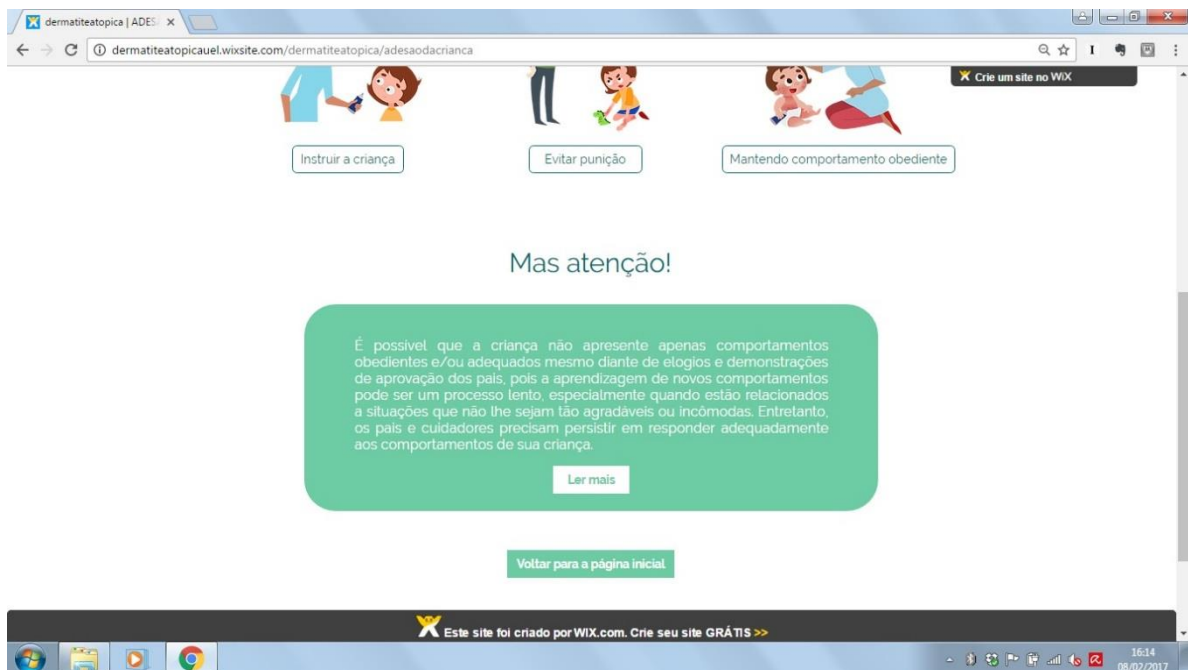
dermatiteatopica | ADES ×

dermatiteatopicauel.wixsite.com/dermatiteatopica/adesaodacrianca

Crie um site no WiX

Instruir a criança

Evitar punição

Mantendo comportamento obediente

Mas atenção!

É possível que a criança não apresente apenas comportamentos obedientes e/ou adequados mesmo diante de elogios e demonstrações de aprovação dos pais, pois a aprendizagem de novos comportamentos pode ser um processo lento, especialmente quando estão relacionados a situações que não lhe sejam tão agradáveis ou incômodas. Entretanto, os pais e cuidadores precisam persistir em responder adequadamente aos comportamentos de sua criança.

Ler mais

Voltar para a página inicial

Este site foi criado por WIX.com. Crie seu site GRÁTIS >>

16:14
08/02/2017